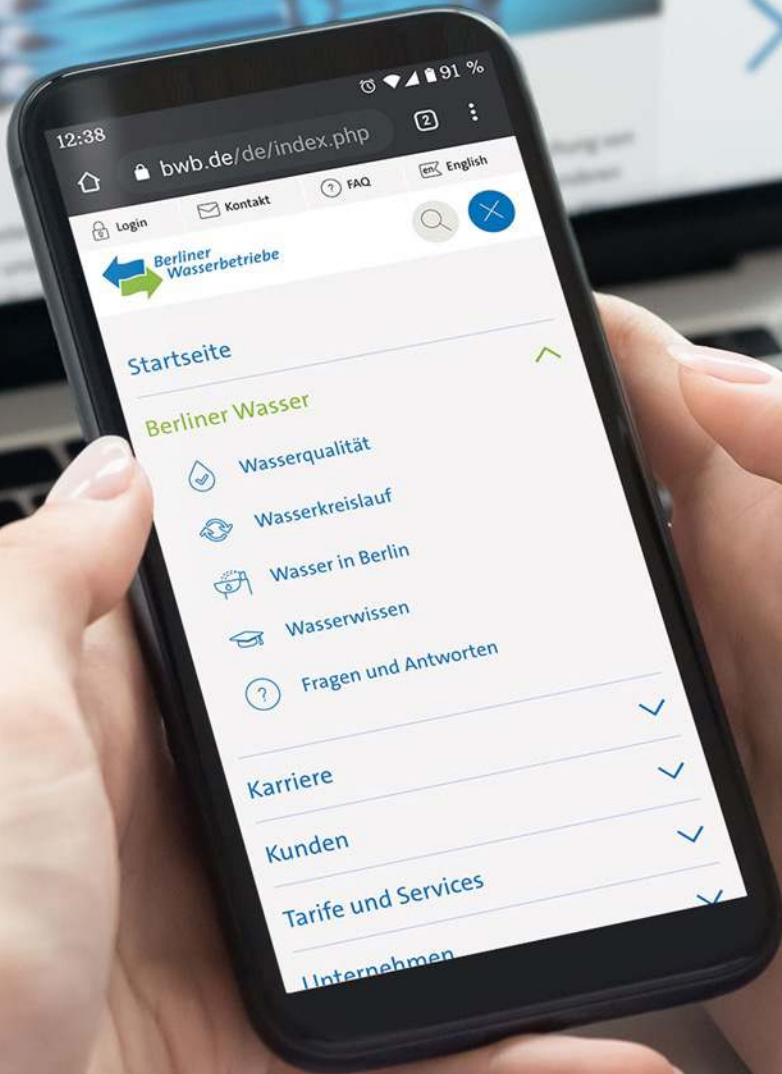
12:38
91 %
bwb.de/de/index.php
2
Login
Kontakt
FAQ
English
Berliner Wasserbetriebe
Startseite
Berliner Wasser
Wasserqualität
Wasserkreislauf
Wasser in Berlin
Wasserwissen
Fragen und Antworten
Karriere
Kunden
Tarife und Services
Unternehmen